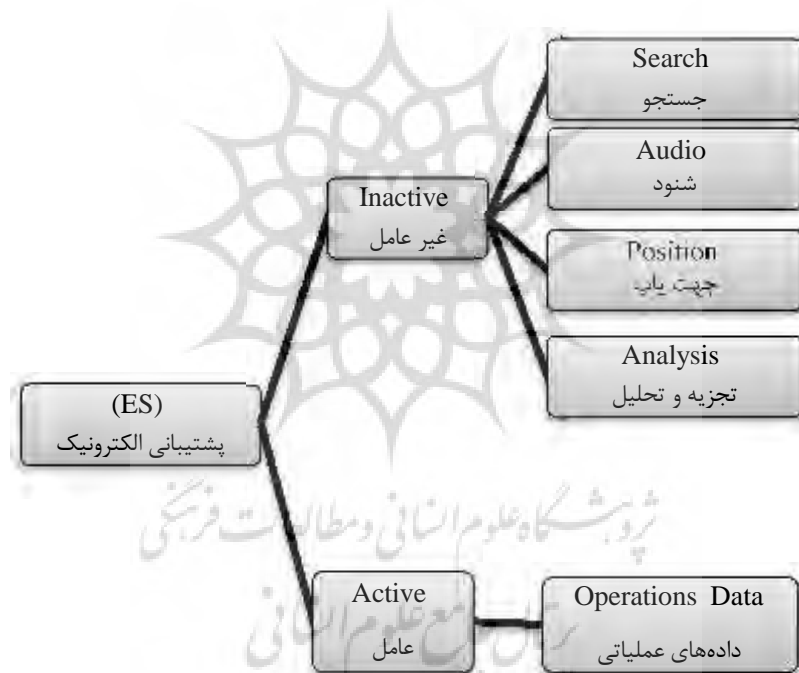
Search
جستجو

Audio
شنود

Inactive
غیر عامل

Position
جهت یاب

Analysis
تجزیه و تحلیل

(ES)
پشتیبانی الکترونیک

پژوهشگاه علوم انسانی و مطالعات فرهنگی
پرتال جامع علوم انسانی

Active
عامل

Operations Data
داده‌های عملیاتی